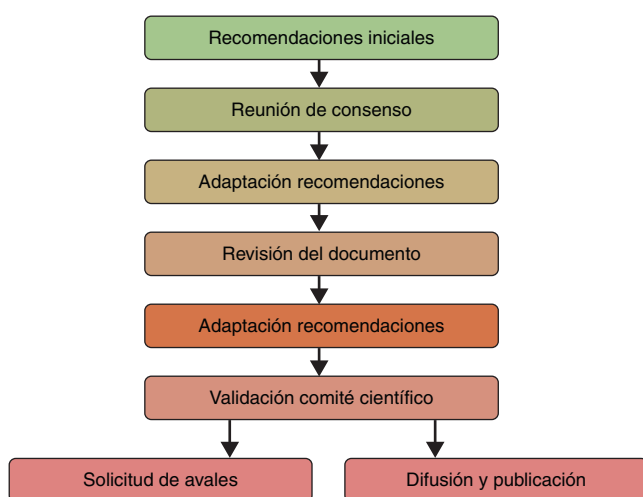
Recomendaciones iniciales

Reunión de consenso

Adaptación recomendaciones

Revisión del documento

Adaptación recomendaciones

Validación comité científico

Solicitud de avales

Difusión y publicación